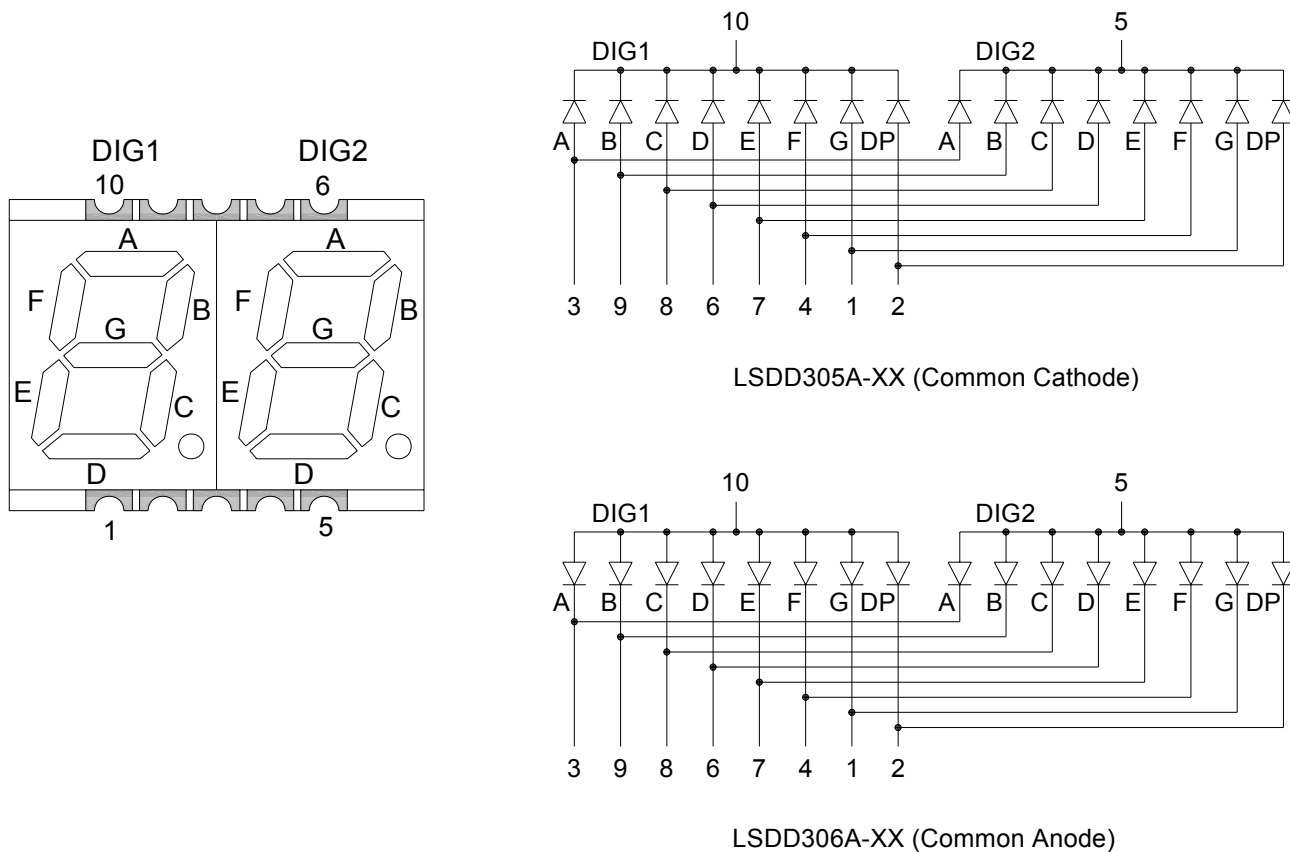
DIG1
10
DIG2
6
A
F
B
G
E
C
D
1
A
F
B
G
E
C
D
5

10
DIG1
5
DIG2
A B C D E F G DP A B C D E F G DP
3 9 8 6 7 4 1 2

LSDD305A-XX (Common Cathode)

10
DIG1
5
DIG2
A B C D E F G DP A B C D E F G DP
3 9 8 6 7 4 1 2

LSDD306A-XX (Common Anode)